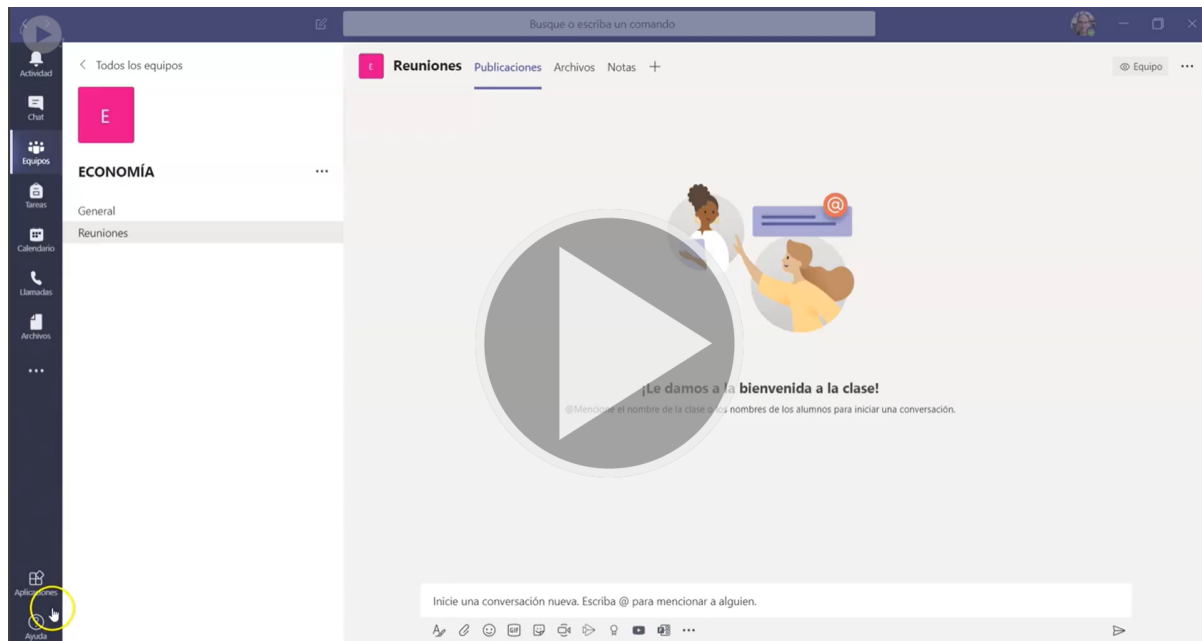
Busque o escriba un comando

Actividad
Chat
Equipos
Tareas
Calendario
Llamadas
Archivos
...
Aplicaciones
Ayuda

< Todos los equipos

E

ECONOMÍA ...

General
Reuniones

E Reuniones Publicaciones Archivos Notas +

Equipo ...

¡Le damos a la bienvenida a la clase!
@Mencione el nombre de la clase o los nombres de los alumnos para iniciar una conversación.

Inicie una conversación nueva. Escriba @ para mencionar a alguien.